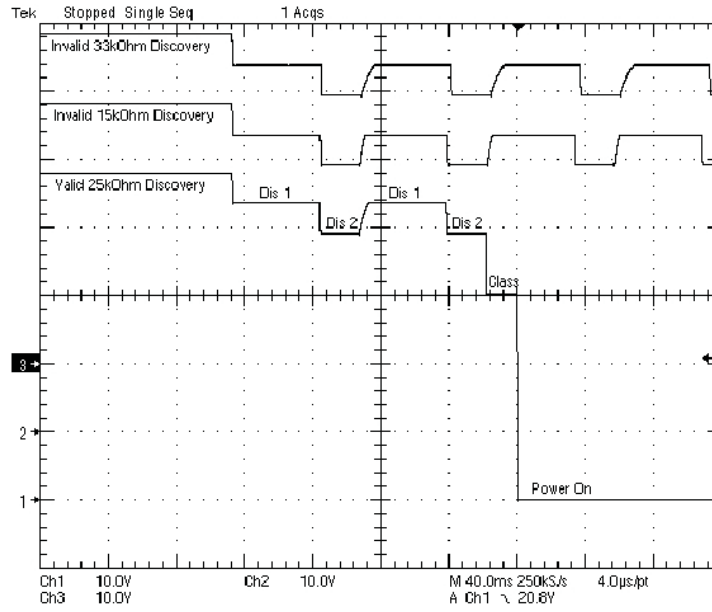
Tek Stopped Single Seq 1 Acqs

Invalid 33kOhm Discovery

Invalid 15kOhm Discovery

Valid 25kOhm Discovery

Dis 1

Dis 2

Dis 1

Dis 2

Class

3

2

1

Power On

Ch1 10.0V Ch2 10.0V M 40.0ms 250kS/s 4.0µs/pt
Ch3 10.0V A Ch1 ↘ 20.8V